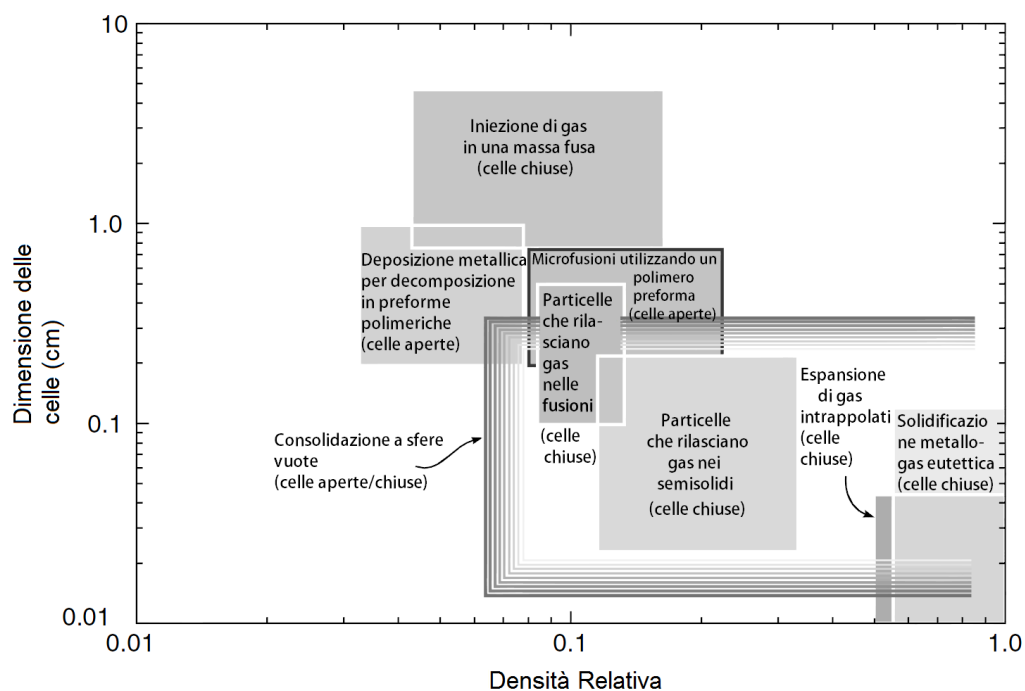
10

1.0

0.1

0.01

0.01

0.1

1.0

Dimensione delle celle (cm)

Densità Relativa

Iniezione di gas in una massa fusa (celle chiuse)

Deposizione metallica per decomposizione in preforme polimeriche (celle aperte)

Microfusioni utilizzando un polimero preforma (celle aperte)

Particelle che rilasciano gas nelle fusioni (celle chiuse)

Particelle che rilasciano gas nei semisolidi (celle chiuse)

Espansione di gas intrappolati (celle chiuse)

Solidificazione metallo-gas eutettica (celle chiuse)

Consolidazione a sfere vuote (celle aperte/chiuse)